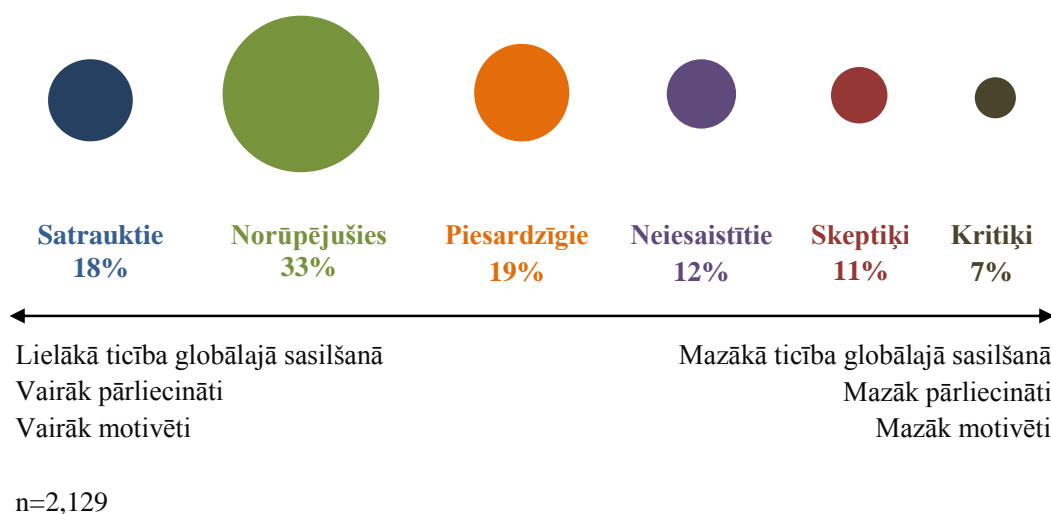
Satrauktie
18%

Norūpējušies
33%

Piesardzīgie
19%

Neiesaistītie
12%

Skeptiķi
11%

Kritiķi
7%

Lielākā ticība globālajā sasilšanā
Vairāk pārliecināti
Vairāk motivēti

Mazākā ticība globālajā sasilšanā
Mazāk pārliecināti
Mazāk motivēti

n=2,129